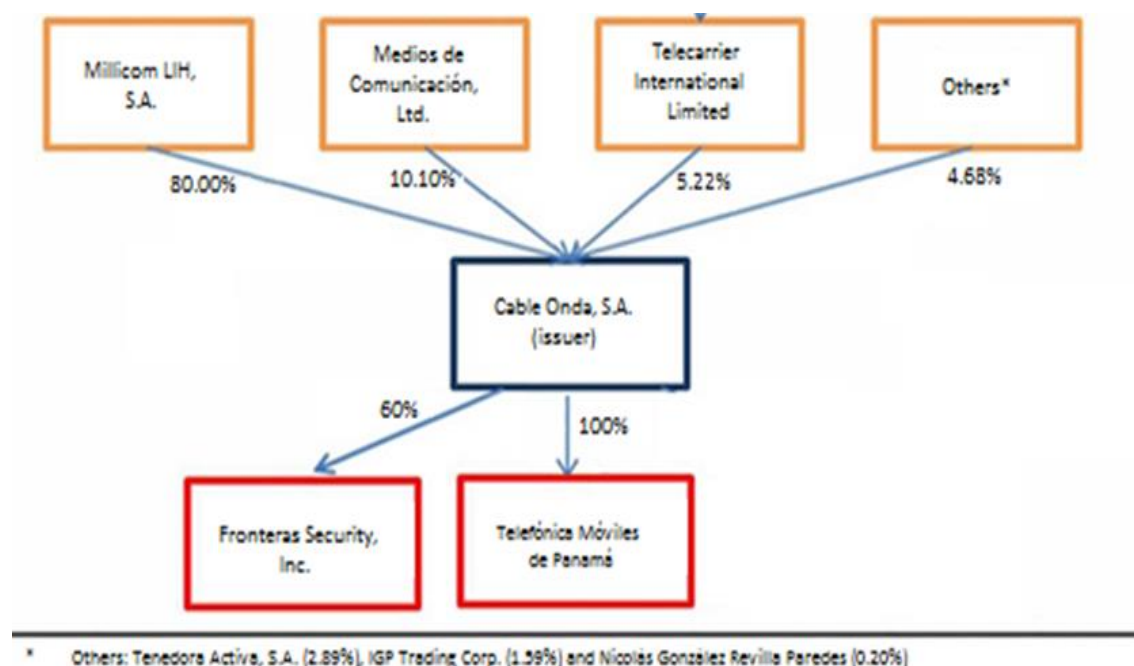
Millicom LIH, S.A.

Medios de Comunicación, Ltd.

Telecarrier International Limited

Others*

80.00%

10.10%

5.22%

4.68%

Cable Onda, S.A. (issuer)

60%

100%

Fronteras Security, Inc.

Telefónica Móviles de Panamá

* Others: Tenedora Activa, S.A. (2.89%), IGP Trading Corp. (1.59%) and Nicolás González Revilla Paredes (0.20%)